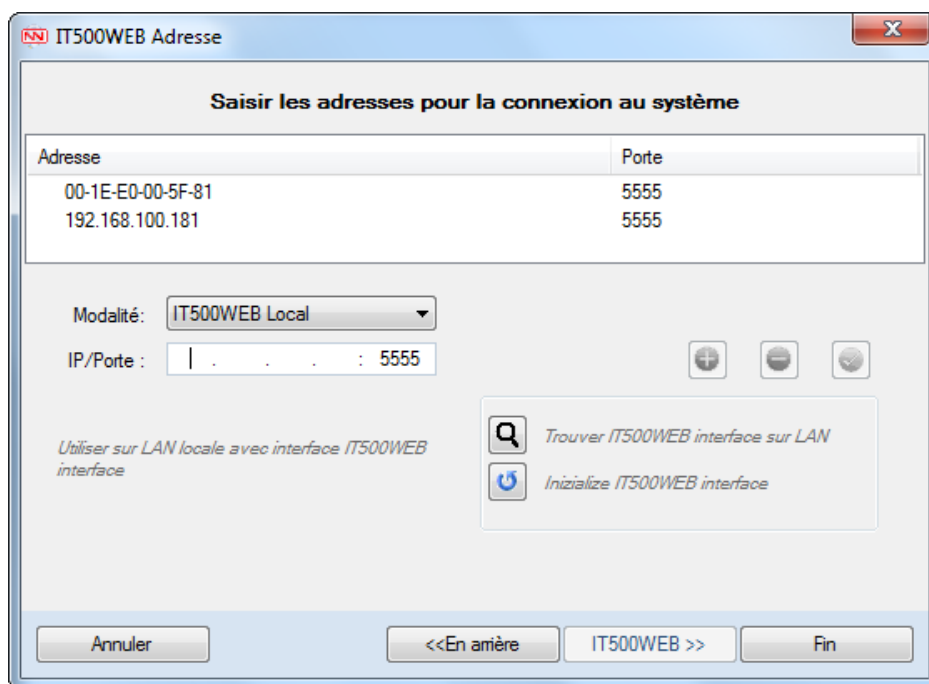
IT500WEB Adresse

Saisir les adresses pour la connexion au système

| Adresse | Porte |
|---|---|
| 00-1E-E0-00-5F-81 | 5555 |
| 192.168.100.181 | 5555 |

Modalité: IT500WEB Local

IP/Porte : . . . : 5555

Utiliser sur LAN locale avec interface IT500WEB interface

Trouver IT500WEB interface sur LAN

Inizialize IT500WEB interface

Annuler

<<En arrière

IT500WEB >>

Fin